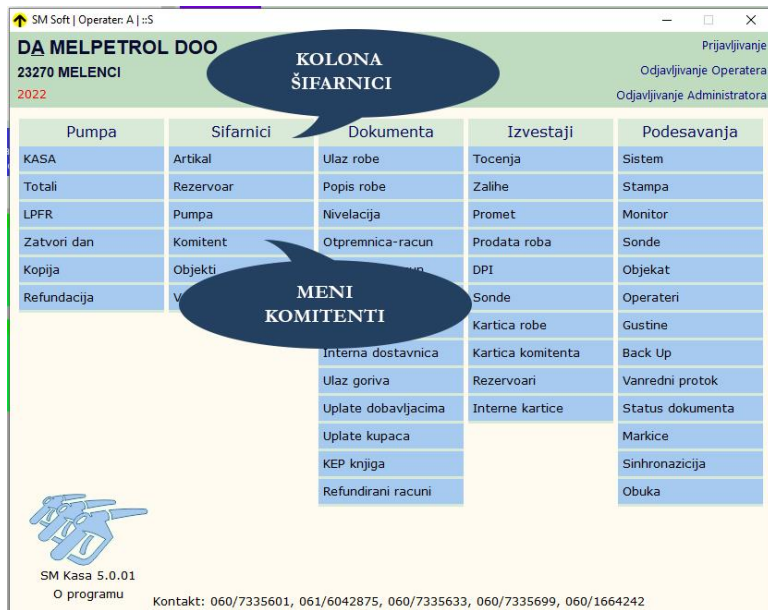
SM Soft | Operater: A | ::S

DA MELPETROL DOO
23270 MELENCI
2022

Prijavljivanje
Odjavljivanje Operatera
Odjavljivanje Administratora

KOLONA ŠIFARNICI

| Pumpa | Sifarnici | Dokumenta | Izvestaji | Podesavanja |
|---|---|---|---|---|
| KASA | Artikal | Ulaz robe | Tocenja | Sistem |
| Totali | Rezervoar | Popis robe | Zalihe | Stampa |
| LPFR | Pumpa | Nivelacija | Promet | Monitor |
| Zatvori dan | Komitent | Otpremnica-racun | Prodata roba | Sonde |
| Kopija | Objekti | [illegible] | DPI | Objekat |
| Refundacija | V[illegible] | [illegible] | Sonde | Operateri |
| | | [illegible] | Kartica robe | Gustine |
| | | Interna dostavnica | Kartica komitenta | Back Up |
| | | Ulaz goriva | Rezervoari | Vanredni protok |
| | | Uplate dobavljacima | Interne kartice | Status dokumenta |
| | | Uplate kupaca | | Markice |
| | | KEP knjiga | | Sinhronazicija |
| | | Refundirani racuni | | Obuka |

MENI KOMITENTI

SM Kasa 5.0.01
O programu

Kontakt: 060/7335601, 061/6042875, 060/7335633, 060/7335699, 060/1664242